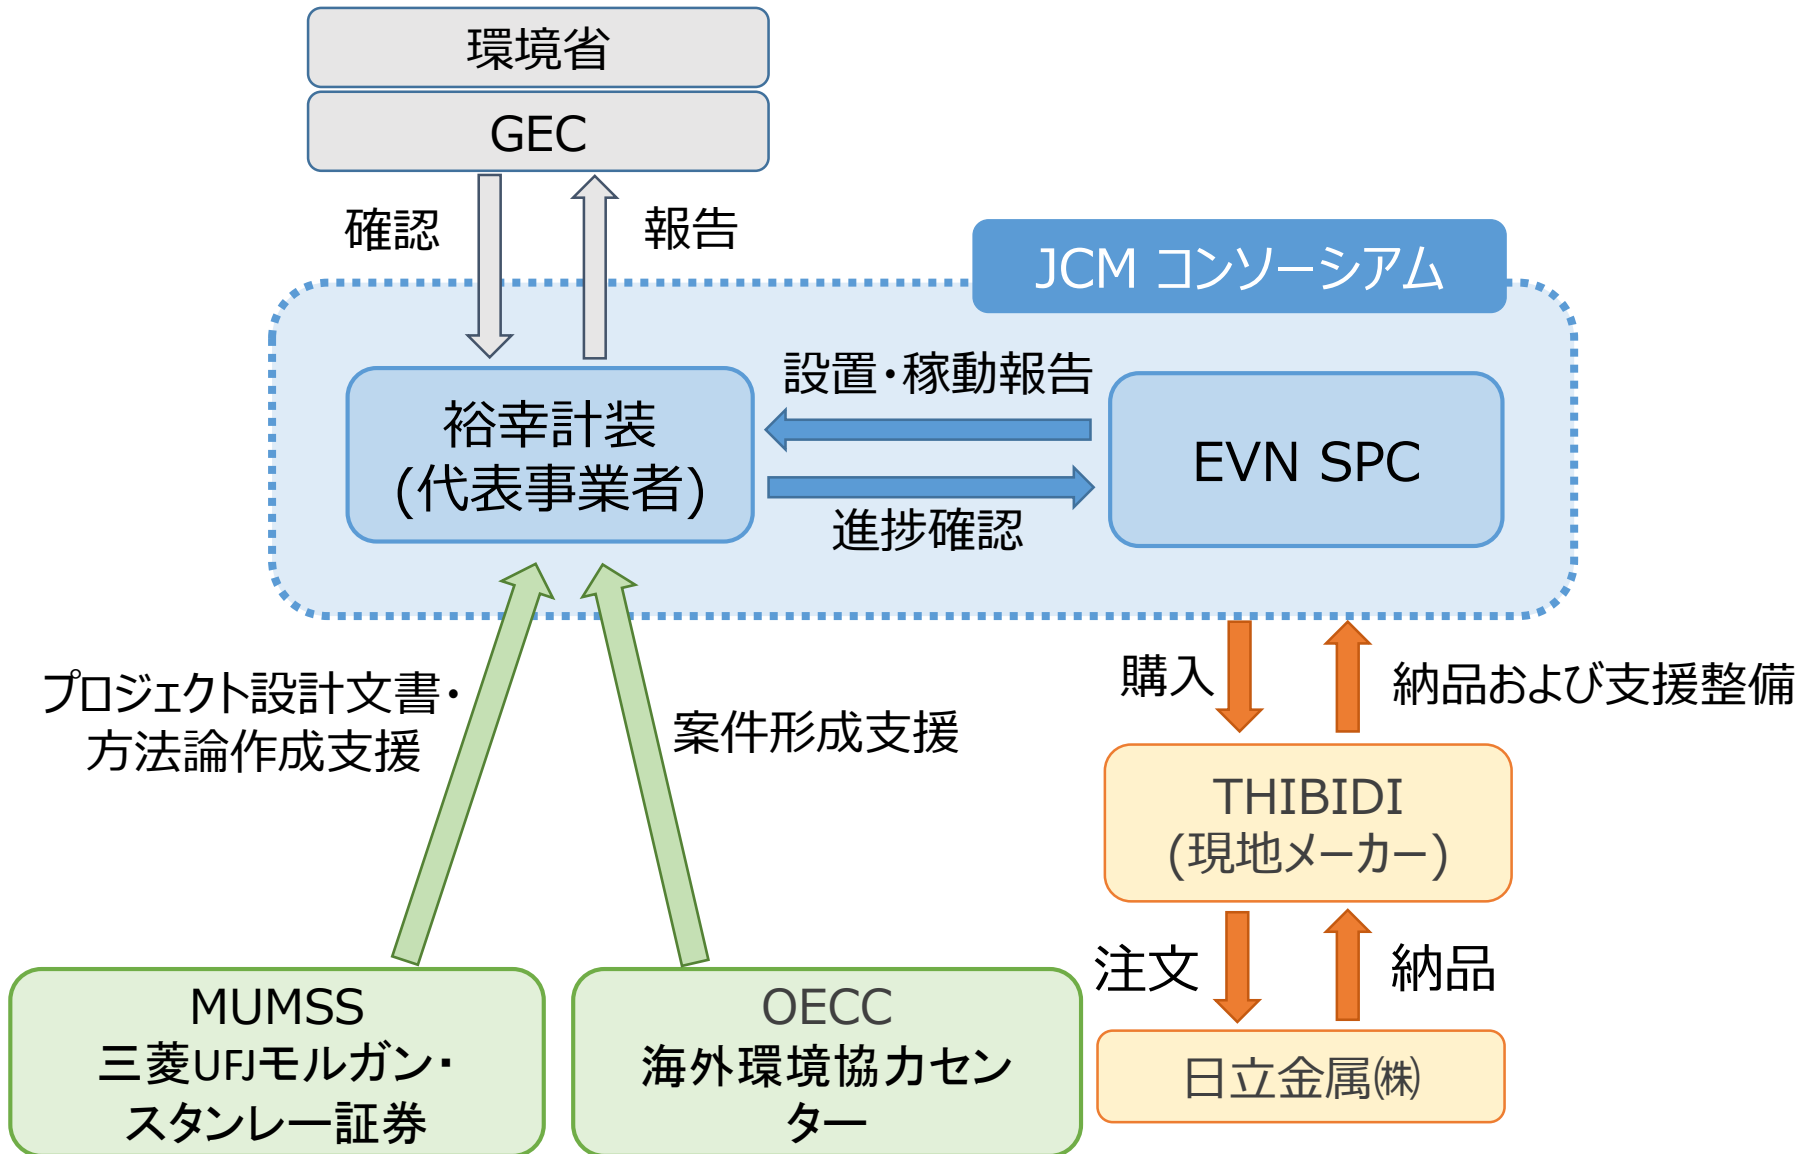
環境省

GEC

確認

報告

JCM コンソーシアム

設置・稼動報告

裕幸計装
(代表事業者)

EVN SPC

進捗確認

購入

納品および支援整備

プロジェクト設計文書・
方法論作成支援

案件形成支援

THIBIDI
(現地メーカー)

注文

納品

MUMSS
三菱UFJモルガン・
スタンレー証券

OECC
海外環境協力セン
ター

日立金属㈱